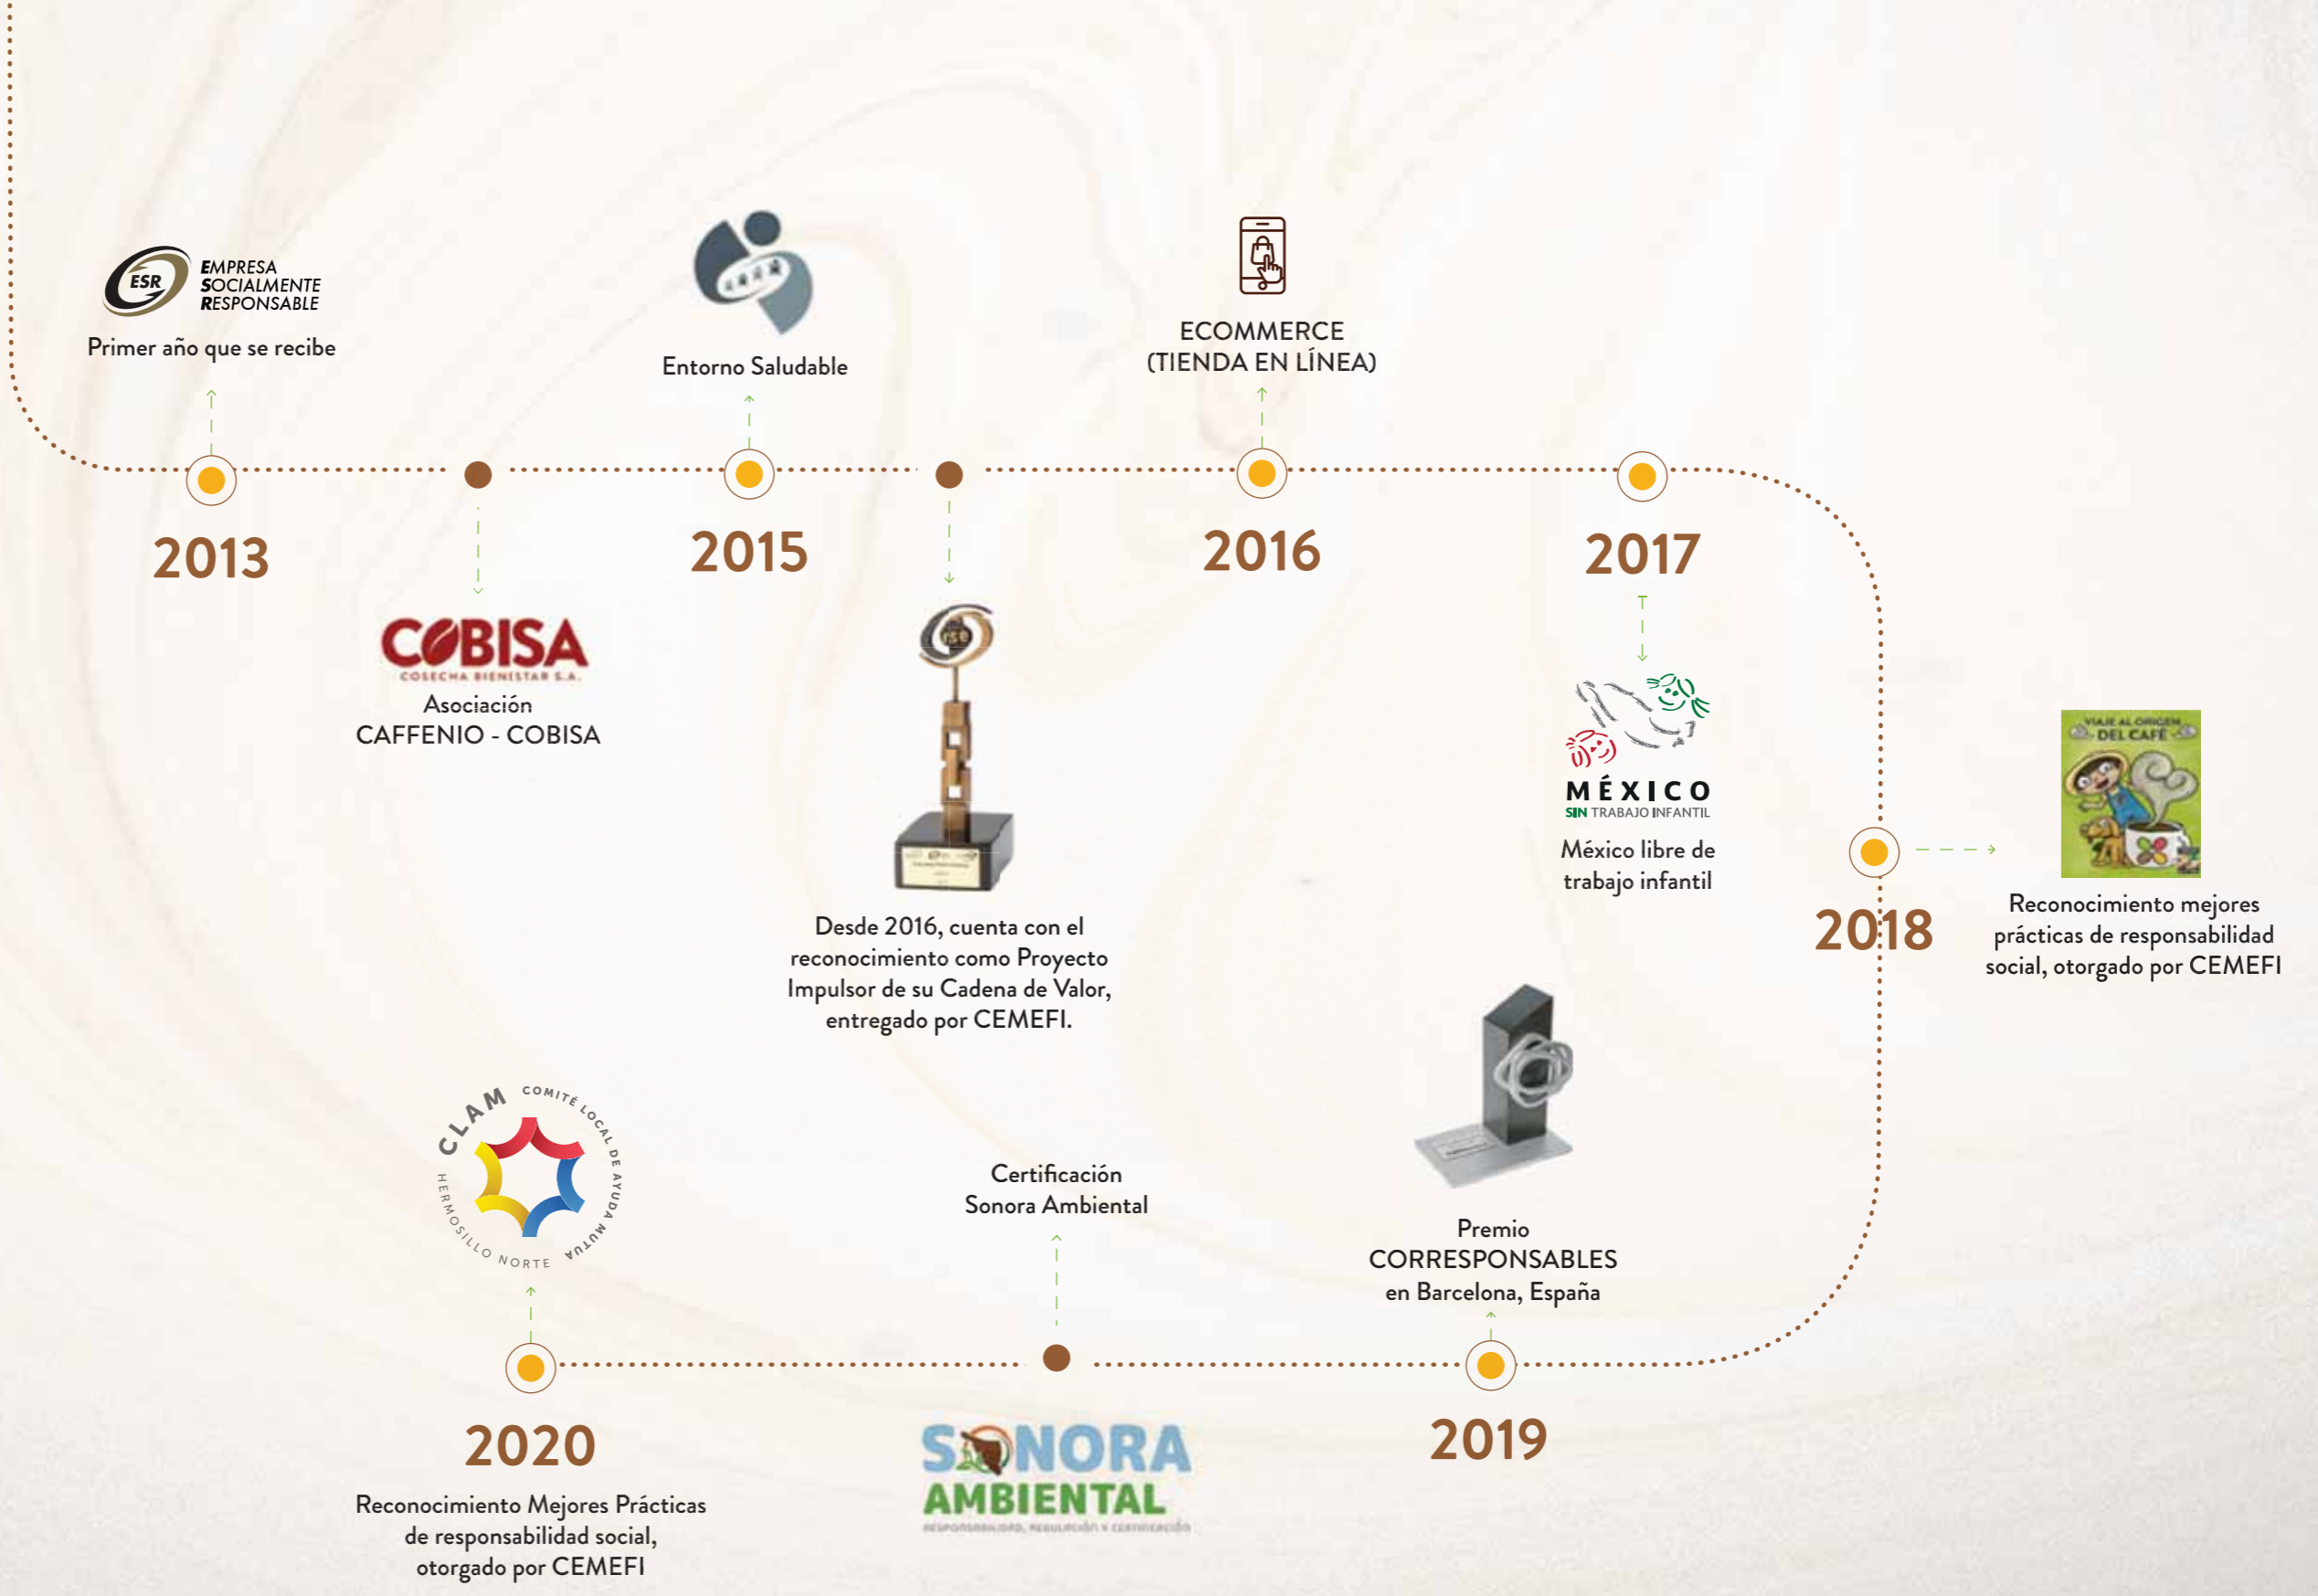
ESR EMPRESA SOCIALMENTE RESPONSABLE

Primer año que se recibe

2013

COBISA
COSECHA BIENESTAR S.A.

Asociación CAFFENIO - COBISA

Entorno Saludable

2015

Desde 2016, cuenta con el reconocimiento como Proyecto Impulsor de su Cadena de Valor, entregado por CEMEFI.

ECOMMERCE (TIENDA EN LÍNEA)

2016

2017

MÉXICO SIN TRABAJO INFANTIL

México libre de trabajo infantil

2018

VIAJE AL ORIGEN DEL CAFÉ

Reconocimiento mejores prácticas de responsabilidad social, otorgado por CEMEFI

Premio CORRESPONSABLES en Barcelona, España

2019

Certificación Sonora Ambiental

SONORA AMBIENTAL
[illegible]

CLAM COMITÉ LOCAL DE AYUDA MUTUA HERMOSILLO NORTE

2020

Reconocimiento Mejores Prácticas de responsabilidad social, otorgado por CEMEFI